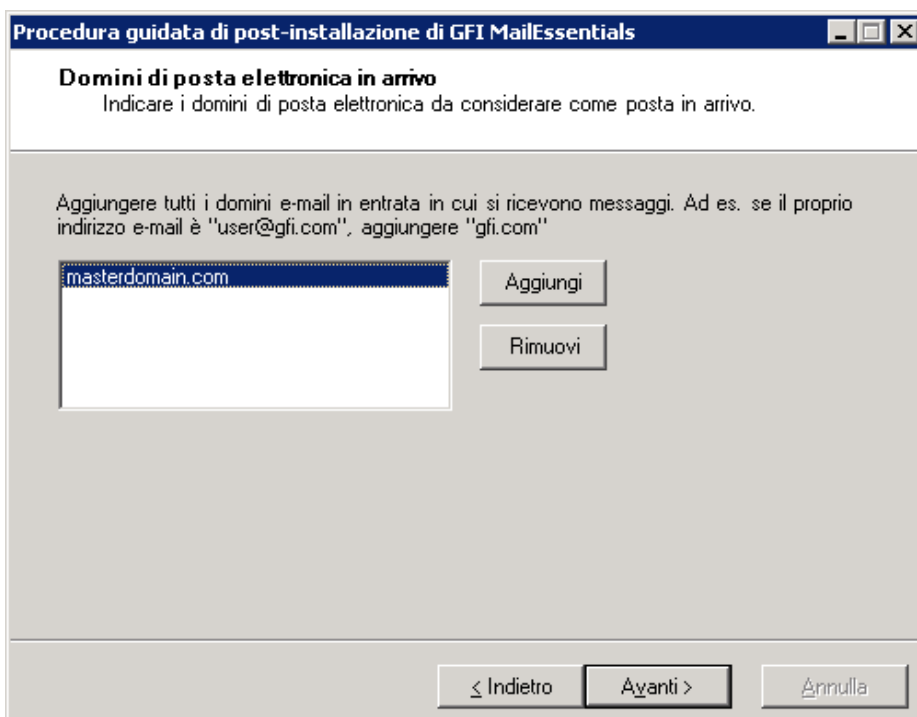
Procedura guidata di post-installazione di GFI MailEssentials

Domini di posta elettronica in arrivo
Indicare i domini di posta elettronica da considerare come posta in arrivo.

Aggiungere tutti i domini e-mail in entrata in cui si ricevono messaggi. Ad es. se il proprio indirizzo e-mail è "user@gfi.com", aggiungere "gfi.com"

masterdomain.com

Aggiungi

Rimuovi

< Indietro

Avanti >

Annulla